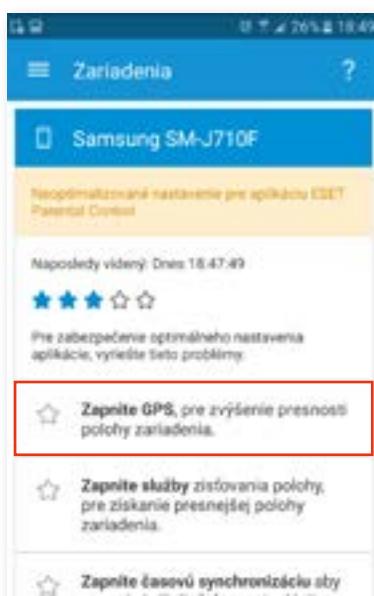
26% 18:49

Zariadenia

?

Samsung SM-J710F

Neoptimalizované nastavenie pre aplikáciu ESET Parental Control

Naposledy videný: Dnes 18:47:49

Pre zabezpečenie optimálneho nastavenia aplikácie, vyriešte tieto problémy.

Zapnite GPS, pre zvýšenie presnosti polohy zariadenia.

Zapnite služby zisťovania polohy, pre získanie presnejšej polohy zariadenia.

Zapnite časovú synchronizáciu aby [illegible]